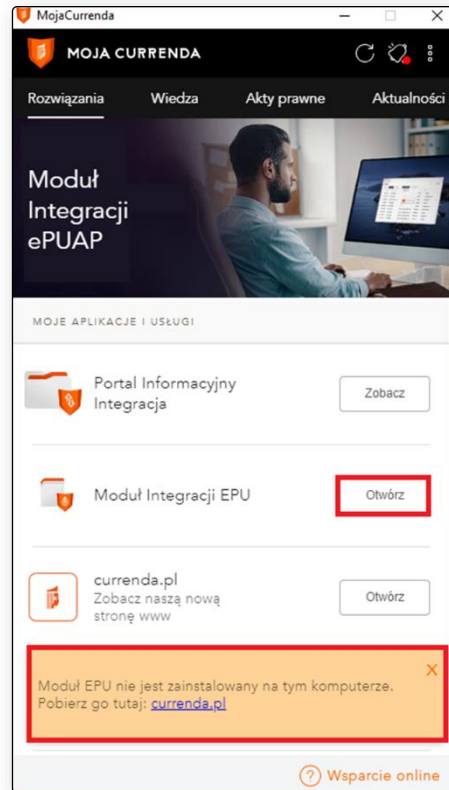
MojaCurrenda

MOJA CURRENDA

Rozwiązania Wiedza Akty prawne Aktualności

Moduł Integracji ePUAP

MOJE APLIKACJE I USŁUGI

Portal Informacyjny Integracja
Zobacz

Moduł Integracji EPU
Otwórz

currenda.pl
Zobacz naszą nową stronę www
Otwórz

Moduł EPU nie jest zainstalowany na tym komputerze. Pobierz go tutaj: currenda.pl

X

? Wsparcie online